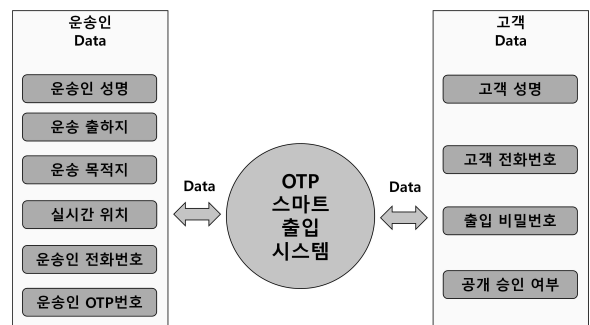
운송인
Data

운송인 성명

운송 출하지

운송 목적지

실시간 위치

운송인 전화번호

운송인 OTP번호

Data

OTP
스마트
출입
시스템

Data

고객
Data

고객 성명

고객 전화번호

출입 비밀번호

공개 승인 여부